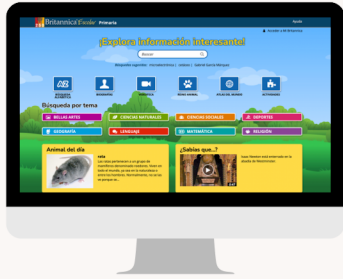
Britannica Escolar Primaria

Ayuda

Acceder a Britannica

¡Explora información interesante!

Buscar

Búsquedas sugeridas · Microbios · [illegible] · Gabriel García Márquez

BÚSQUEDA ILUSTRADA

BIOGRAFÍAS

ARTICULOS

REINO ANIMAL

ATLAS DEL MUNDO

ACTIVIDADES

Búsqueda por tema

BELLAS ARTES

CIENCIAS NATURALES

CIENCIAS SOCIALES

DEPORTES

GEOGRAFÍA

LENGUAJE

MATEMÁTICA

RELIGIÓN

Animal del día

rata

Las ratas pertenecen a un grupo de mamíferos denominados roedores. Viven en todo el mundo, ya sea en la naturaleza o entre los humanos. Por ejemplo, se las ve porque las...

¿Sabías que...?

Isaac Newton está enterrado en la abadía de Westminster.